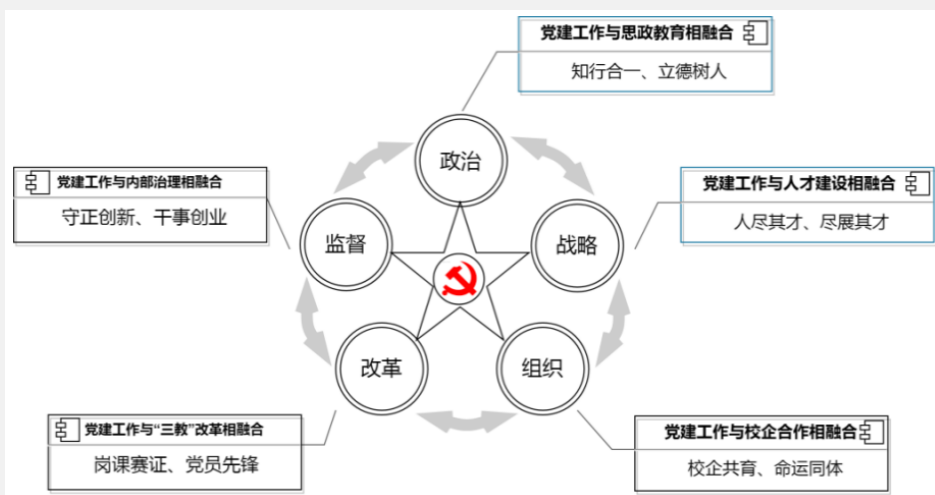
党建工作与思政教育相融合

知行合一、立德树人

党建工作与内部治理相融合

守正创新、干事创业

党建工作与人才建设相融合

人尽其才、尽展其才

政治

监督

战略

改革

组织

党建工作与“三教”改革相融合

岗课赛证、党员先锋

党建工作与校企合作相融合

校企共育、命运同体